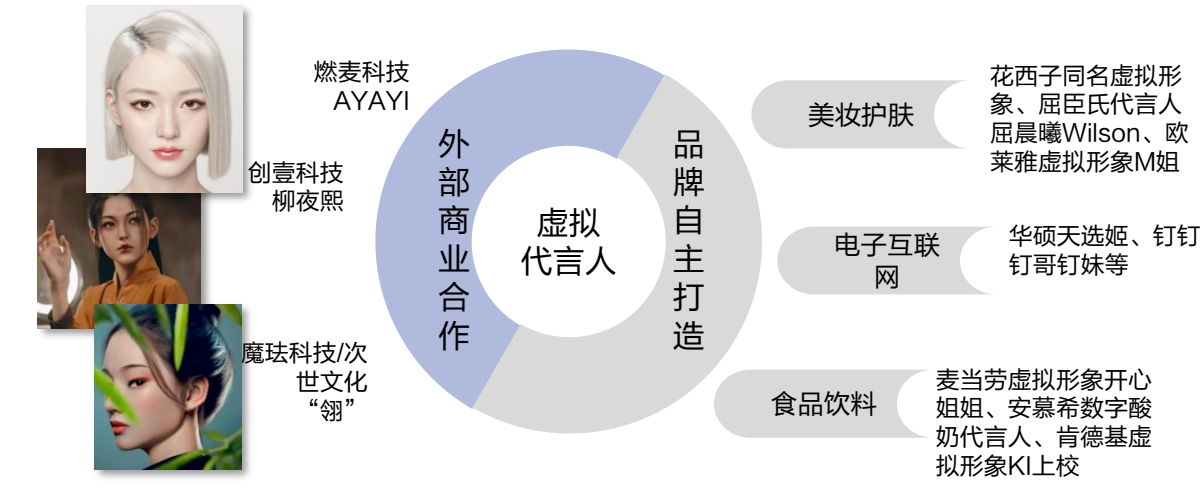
燃麦科技
AYAYI

创壹科技
柳夜熙

魔珐科技/次世文化
“翎”

外部商业合作

虚拟代言人

品牌自主打造

美妆护肤

花西子同名虚拟形象、屈臣氏代言人屈晨曦Wilson、欧莱雅虚拟形象M姐

电子互联网

华硕天选姬、钉钉钉哥钉妹等

食品饮料

麦当劳虚拟形象开心姐姐、安慕希数字酸奶代言人、肯德基虚拟形象KI上校